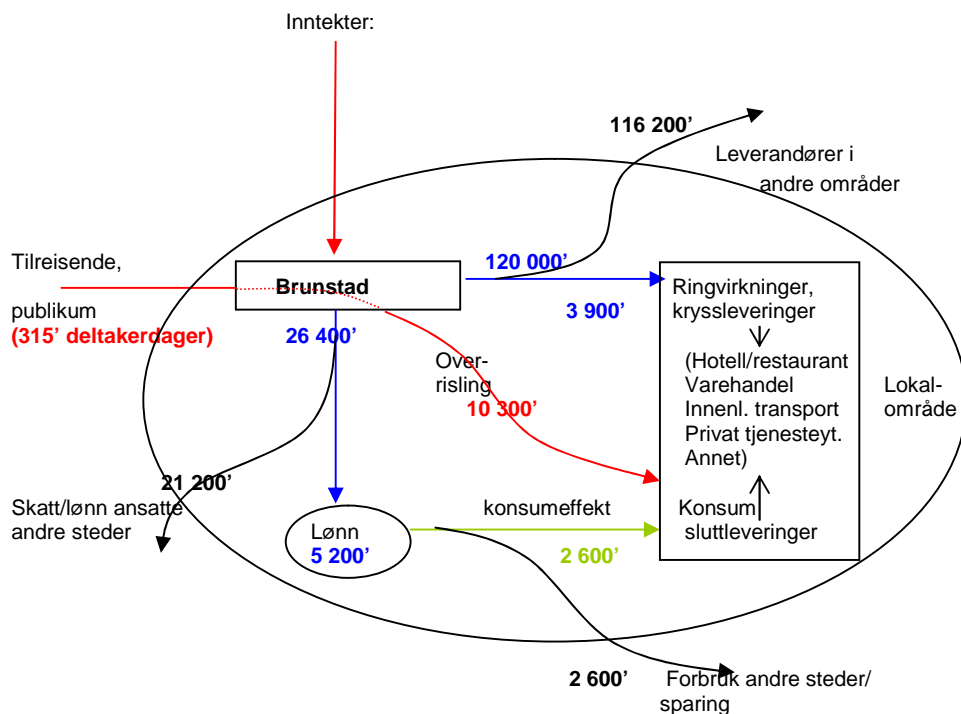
Inntekter:

116 200'

Leverandører i andre områder

Tilreisende,

publikum
(315' deltakerdager)

Brunstad

120 000'

3 900'

26 400'

Ringvirkninger, kryssleveringer

Over-
risling

10 300'

(Hotell/restaurant
Varehandel
Innenl. transport
Privat tjenesteyt.
Annet)

Lokal-
område

21 200'

Skatt/lønn ansatte andre steder

konsumeffekt

Konsum
sluttleveringer

Lønn
5 200'

2 600'

2 600'

Forbruk andre steder/
sparing